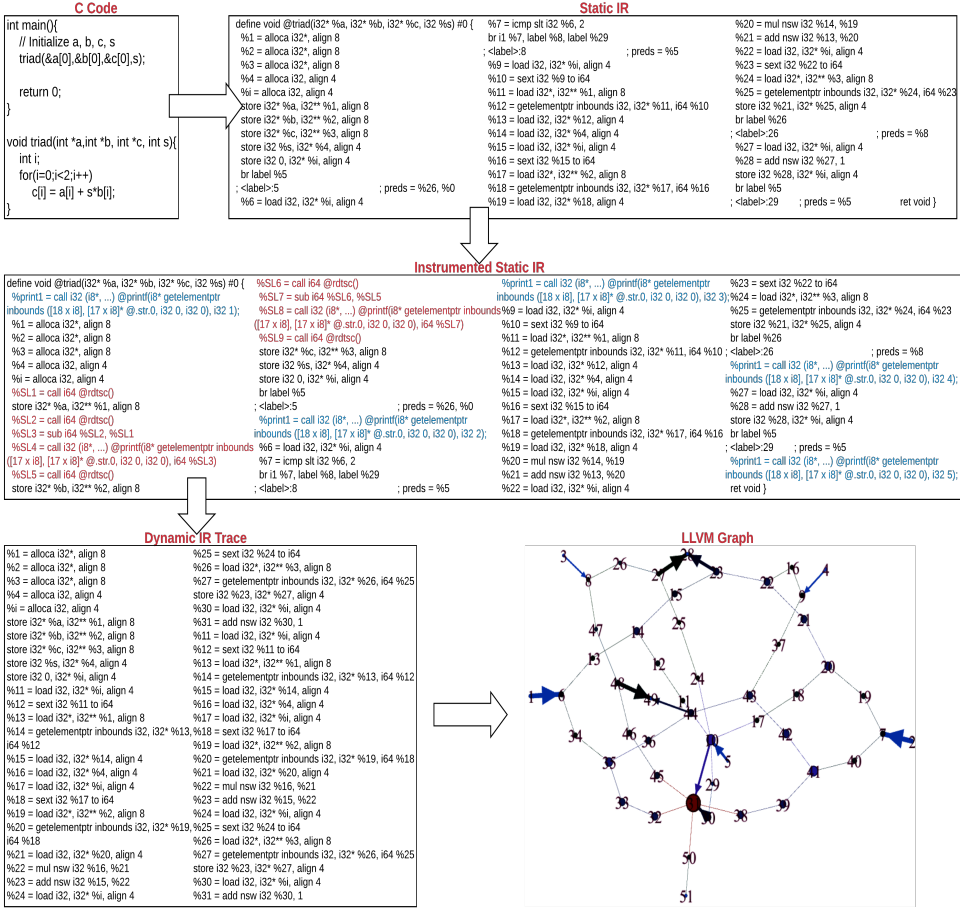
C Code

int main(){
// Initialize a, b, c, s
triad(&a[0],&b[0],&c[0],s);

return 0;
}

void triad(int *a,int *b, int *c, int s){
int i;
for(i=0;i<2;i++)
c[i] = a[i] + s*b[i];
}

Static IR

define void @triad(i32* %a, i32* %b, i32* %c, i32 %s) #0 {
%1 = alloca i32*, align 8
%2 = alloca i32*, align 8
%3 = alloca i32*, align 8
%4 = alloca i32, align 4
%i = alloca i32, align 4
store i32* %a, i32** %1, align 8
store i32* %b, i32** %2, align 8
store i32* %c, i32** %3, align 8
store i32 %s, i32* %4, align 4
store i32 0, i32* %i, align 4
br label %5
; <label>:5 ; preds = %26, %0
%6 = load i32, i32* %i, align 4
%7 = icmp slt i32 %6, 2
br i1 %7, label %8, label %29
; <label>:8 ; preds = %5
%9 = load i32, i32* %i, align 4
%10 = sext i32 %9 to i64
%11 = load i32*, i32** %1, align 8
%12 = getelementptr inbounds i32, i32* %11, i64 %10
%13 = load i32, i32* %12, align 4
%14 = load i32, i32* %4, align 4
%15 = load i32, i32* %i, align 4
%16 = sext i32 %15 to i64
%17 = load i32*, i32** %2, align 8
%18 = getelementptr inbounds i32, i32* %17, i64 %16
%19 = load i32, i32* %18, align 4
%20 = mul nsw i32 %14, %19
%21 = add nsw i32 %13, %20
%22 = load i32*, i32** %3, align 8
%23 = sext i32 %22 to i64
%24 = load i32*, i32** %3, align 8
%25 = getelementptr inbounds i32, i32* %24, i64 %23
store i32 %21, i32* %25, align 4
br label %26
; <label>:26 ; preds = %8
%27 = load i32, i32* %i, align 4
%28 = add nsw i32 %27, 1
store i32 %28, i32* %i, align 4
br label %5
; <label>:29 ; preds = %5 ret void }

Instrumented Static IR

define void @triad(i32* %a, i32* %b, i32* %c, i32 %s) #0 {
%print1 = call i32 (i8*, ...) @printf(i8* getelementptr inbounds ([18 x i8], [17 x i8]* @.str.0, i32 0, i32 0), i32 1);
%1 = alloca i32*, align 8
%2 = alloca i32*, align 8
%3 = alloca i32*, align 8
%4 = alloca i32, align 4
%i = alloca i32, align 4
%SL1 = call i64 @rdtsc()
store i32* %a, i32** %1, align 8
%SL2 = call i64 @rdtsc()
%SL3 = sub i64 %SL2, %SL1
%SL4 = call i32 (i8*, ...) @printf(i8* getelementptr inbounds ([17 x i8], [17 x i8]* @.str.0, i32 0, i32 0), i64 %SL3)
%SL5 = call i64 @rdtsc()
store i32* %b, i32** %2, align 8
%SL6 = call i64 @rdtsc()
%SL7 = sub i64 %SL6, %SL5
%SL8 = call i32 (i8*, ...) @printf(i8* getelementptr inbounds ([17 x i8], [17 x i8]* @.str.0, i32 0, i32 0), i64 %SL7)
%SL9 = call i64 @rdtsc()
store i32* %c, i32** %3, align 8
store i32 %s, i32* %4, align 4
store i32 0, i32* %i, align 4
br label %5
; <label>:5 ; preds = %26, %0
%print1 = call i32 (i8*, ...) @printf(i8* getelementptr inbounds ([18 x i8], [17 x i8]* @.str.0, i32 0, i32 0), i32 2);
%6 = load i32, i32* %i, align 4
%7 = icmp slt i32 %6, 2
br i1 %7, label %8, label %29
; <label>:8 ; preds = %5
%print1 = call i32 (i8*, ...) @printf(i8* getelementptr inbounds ([18 x i8], [17 x i8]* @.str.0, i32 0, i32 0), i32 3);
%9 = load i32, i32* %i, align 4
%10 = sext i32 %9 to i64
%11 = load i32*, i32** %1, align 8
%12 = getelementptr inbounds i32, i32* %11, i64 %10
%13 = load i32, i32* %12, align 4
%14 = load i32, i32* %4, align 4
%15 = load i32, i32* %i, align 4
%16 = sext i32 %15 to i64
%17 = load i32*, i32** %2, align 8
%18 = getelementptr inbounds i32, i32* %17, i64 %16
%19 = load i32, i32* %18, align 4
%20 = mul nsw i32 %14, %19
%21 = add nsw i32 %13, %20
%22 = load i32, i32* %i, align 4
%23 = sext i32 %22 to i64
%24 = load i32*, i32** %3, align 8
%25 = getelementptr inbounds i32, i32* %24, i64 %23
store i32 %21, i32* %25, align 4
br label %26
; <label>:26 ; preds = %8
%print1 = call i32 (i8*, ...) @printf(i8* getelementptr inbounds ([18 x i8], [17 x i8]* @.str.0, i32 0, i32 0), i32 4);
%27 = load i32, i32* %i, align 4
%28 = add nsw i32 %27, 1
store i32 %28, i32* %i, align 4
br label %5
; <label>:29 ; preds = %5
%print1 = call i32 (i8*, ...) @printf(i8* getelementptr inbounds ([18 x i8], [17 x i8]* @.str.0, i32 0, i32 0), i32 5);
ret void }

Dynamic IR Trace

%1 = alloca i32*, align 8
%2 = alloca i32*, align 8
%3 = alloca i32*, align 8
%4 = alloca i32, align 4
%i = alloca i32, align 4
store i32* %a, i32** %1, align 8
store i32* %b, i32** %2, align 8
store i32* %c, i32** %3, align 8
store i32 %s, i32* %4, align 4
store i32 0, i32* %i, align 4
%11 = load i32, i32* %i, align 4
%12 = sext i32 %11 to i64
%13 = load i32*, i32** %1, align 8
%14 = getelementptr inbounds i32, i32* %13, i64 %12
%15 = load i32, i32* %14, align 4
%16 = load i32, i32* %4, align 4
%17 = load i32, i32* %i, align 4
%18 = sext i32 %17 to i64
%19 = load i32*, i32** %2, align 8
%20 = getelementptr inbounds i32, i32* %19, i64 %18
%21 = load i32, i32* %20, align 4
%22 = mul nsw i32 %16, %21
%23 = add nsw i32 %15, %22
%24 = load i32, i32* %i, align 4
%25 = sext i32 %24 to i64
%26 = load i32*, i32** %3, align 8
%27 = getelementptr inbounds i32, i32* %26, i64 %25
store i32 %23, i32* %27, align 4
%30 = load i32, i32* %i, align 4
%31 = add nsw i32 %30, 1
%11 = load i32, i32* %i, align 4
%12 = sext i32 %11 to i64
%13 = load i32*, i32** %1, align 8
%14 = getelementptr inbounds i32, i32* %13, i64 %12
%15 = load i32, i32* %14, align 4
%16 = load i32, i32* %4, align 4
%17 = load i32, i32* %i, align 4
%18 = sext i32 %17 to i64
%19 = load i32*, i32** %2, align 8
%20 = getelementptr inbounds i32, i32* %19, i64 %18
%21 = load i32, i32* %20, align 4
%22 = mul nsw i32 %16, %21
%23 = add nsw i32 %15, %22
%24 = load i32, i32* %i, align 4
%25 = sext i32 %24 to i64
%26 = load i32*, i32** %3, align 8
%27 = getelementptr inbounds i32, i32* %26, i64 %25
store i32 %23, i32* %27, align 4
%30 = load i32, i32* %i, align 4
%31 = add nsw i32 %30, 1

LLVM Graph

3 26 28 23 22 16 4 8 27 25 9 47 14 25 21 37 13 12 24 20 48 49 18 19 1 6 41 17 2 34 46 36 10 5 42 7 35 45 29 41 40 33 32 30 38 39 50 51